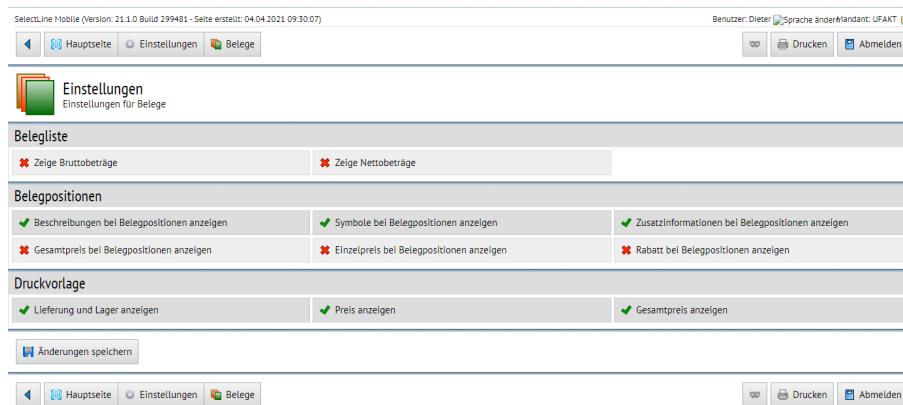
SelectLine Mobile (Version: 21.1.0 Build 299481 - Seite erstellt: 04.04.2021 09:30:07)

Benutzer: Dieter Sprache ändern Mandant: UFAKT

Hauptseite Einstellungen Belege

Drucken Abmelden

Einstellungen
Einstellungen für Belege

Belegliste

Zeige Bruttobeträge

Zeige Nettobeträge

Belegpositionen

Beschreibungen bei Belegpositionen anzeigen

Symbole bei Belegpositionen anzeigen

Zusatzinformationen bei Belegpositionen anzeigen

Gesamtpreis bei Belegpositionen anzeigen

Einzelpreis bei Belegpositionen anzeigen

Rabatt bei Belegpositionen anzeigen

Druckvorlage

Lieferung und Lager anzeigen

Preis anzeigen

Gesamtpreis anzeigen

Änderungen speichern

Hauptseite Einstellungen Belege

Drucken Abmelden